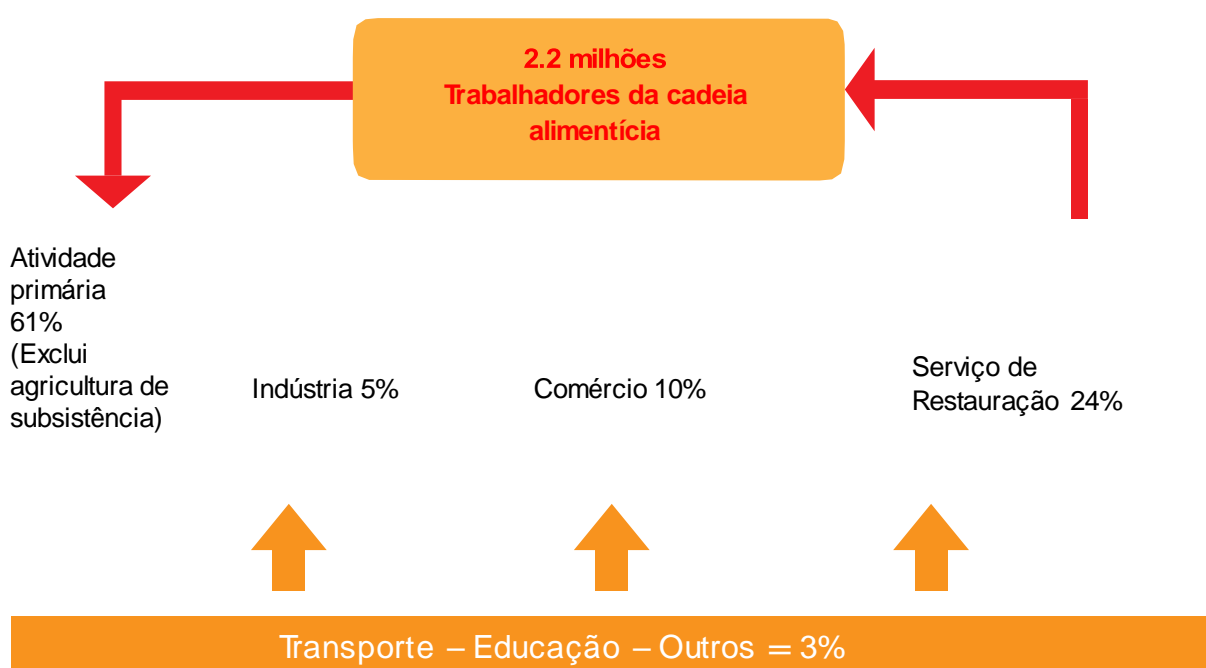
2.2 milhões
Trabalhadores da cadeia alimentícia

Atividade primária 61% (Exclui agricultura de subsistência)

Indústria 5%

Comércio 10%

Serviço de Restauração 24%

Transporte – Educação – Outros = 3%